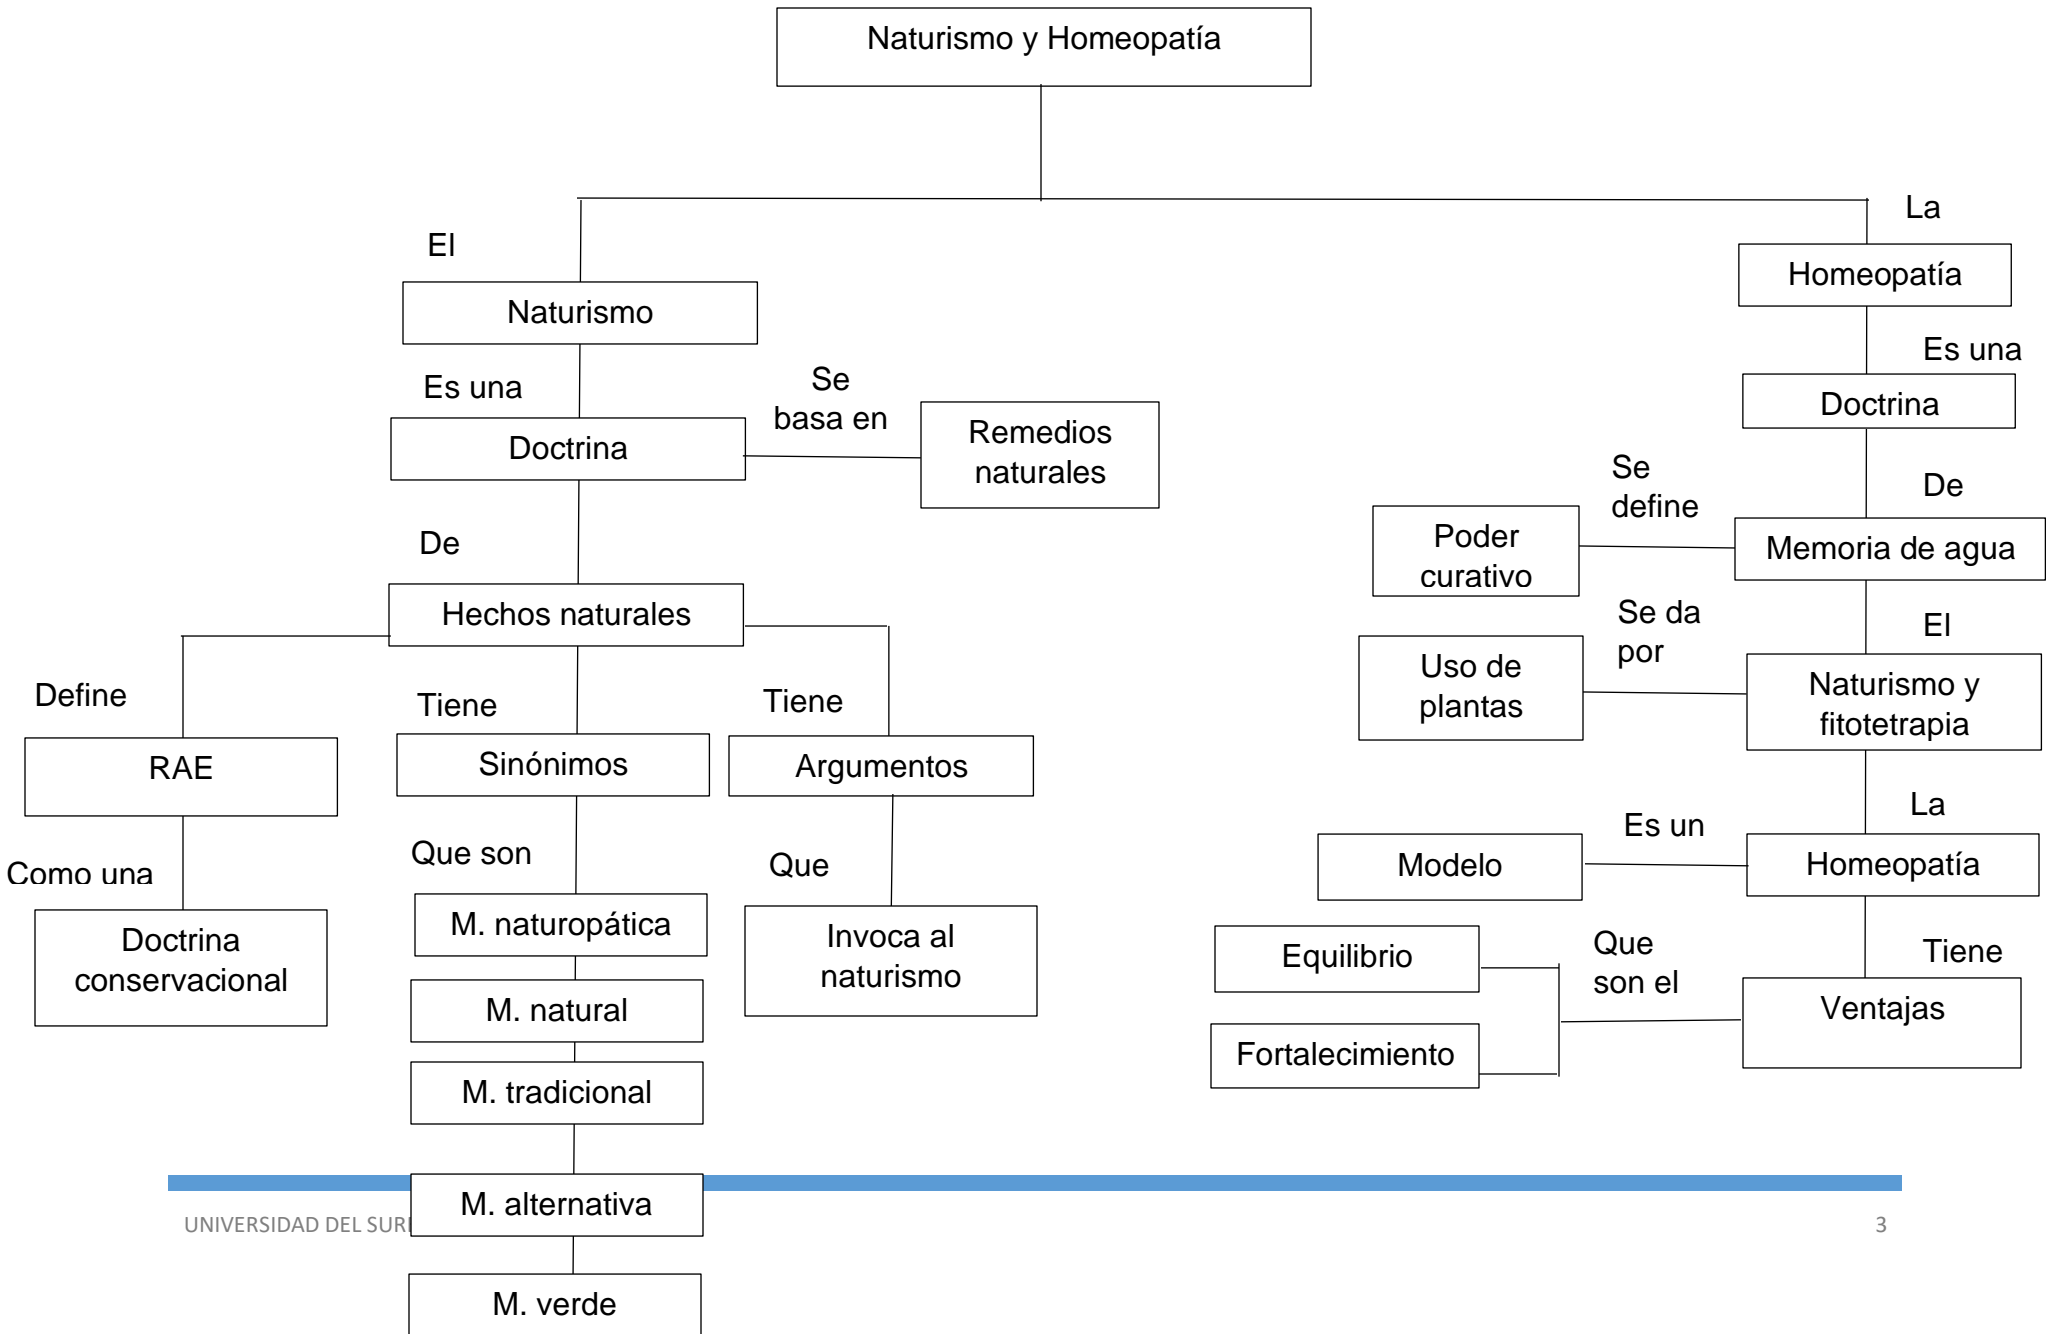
Naturismo y Homeopatía

El

Naturismo

Es una

Doctrina

Se basa en

Remedios naturales

De

Hechos naturales

Define

RAE

Como una

Doctrina conservacional

Tiene

Sinónimos

Que son

M. naturopática

M. natural

M. tradicional

M. alternativa

M. verde

Tiene

Argumentos

Que

Invoca al naturismo

La

Homeopatía

Es una

Doctrina

De

Memoria de agua

Se define

Poder curativo

El

Naturismo y fitotetrapia

Se da por

Uso de plantas

La

Homeopatía

Es un

Modelo

Tiene

Ventajas

Que son el

Equilibrio

Fortalecimiento

UNIVERSIDAD DEL SUR

3